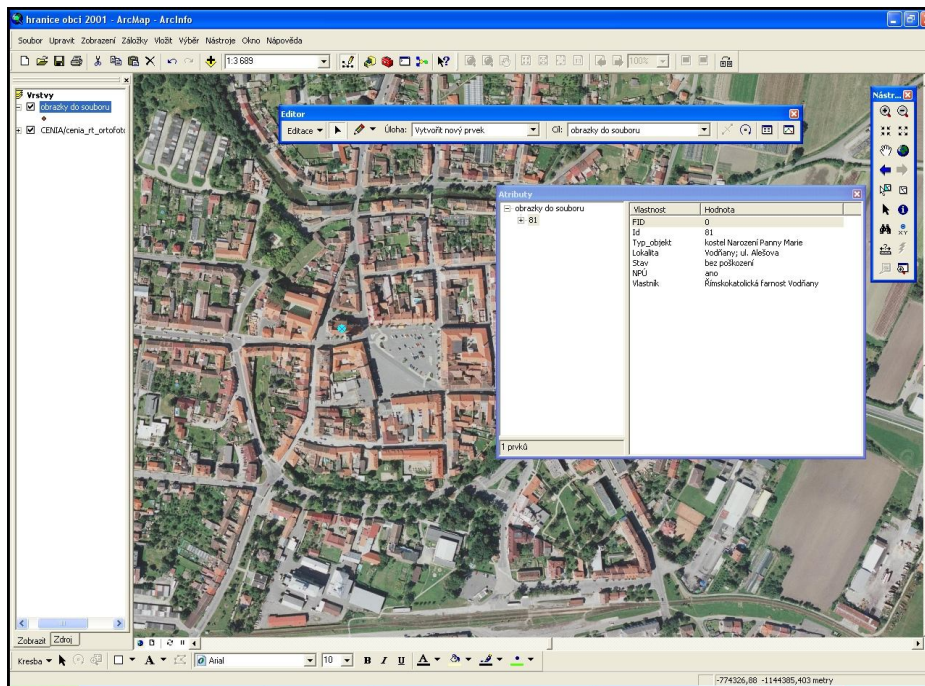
hranice obcí 2001 - ArcMap - ArcInfo

Soubor Upravit Zobrazení Záložky Vložit Výběr Nástroje Okno Nápověda

1:3 689

Vrstvy
obrazky do souboru
CENIA/cenia_rt_ortofoto

Editor
Editace ▾ Úloha: Vytvořit nový prvek Cíl: obrazky do souboru

Nástr...

Atributy
obrazky do souboru
81

| Vlastnost | Hodnota |
|---|---|
| FID | 0 |
| Id | 81 |
| Typ_objekt | kostel Narození Panny Marie |
| Lokalita | Vodňany; ul. Alešova |
| Stav | bez poškození |
| NPÚ | ano |
| Vlastník | Římskokatolická farnost Vodňany |

1 prvků

Zobrazit Zdroj

Kresba ▾ Arial 10 B I U A

-774326,88 -1144385,403 metry